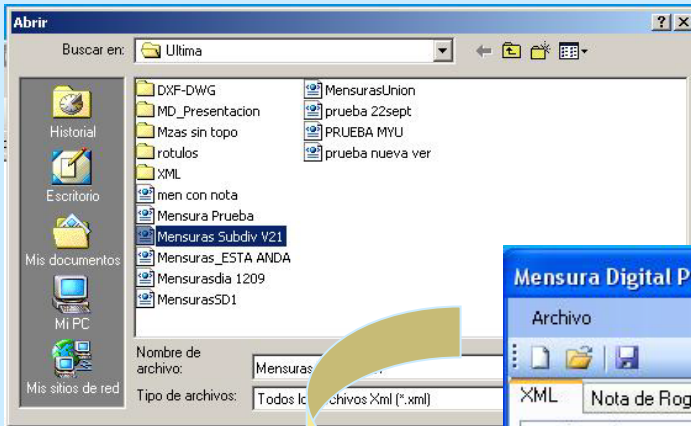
Abrir

?

X

Buscar en: Ultima

Historial

Escritorio

Mis documentos

Mi PC

Mis sitios de red

DXF-DWG
MD_Presentacion
Mzas sin topo
rotulos
XML
men con nota
Mensura Prueba
Mensuras Subdiv V21
Mensuras_ESTA ANDA
Mensurasdia 1209
MensurasSD1

MensurasUnion
prueba 22sept
PRUEBA MYU
prueba nueva ver

Nombre de archivo: Mensuras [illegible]

Tipo de archivos: Todos lo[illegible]chivos Xml (*.xml)

Mensura Digital P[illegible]

Archivo

XML

Nota de Rog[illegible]